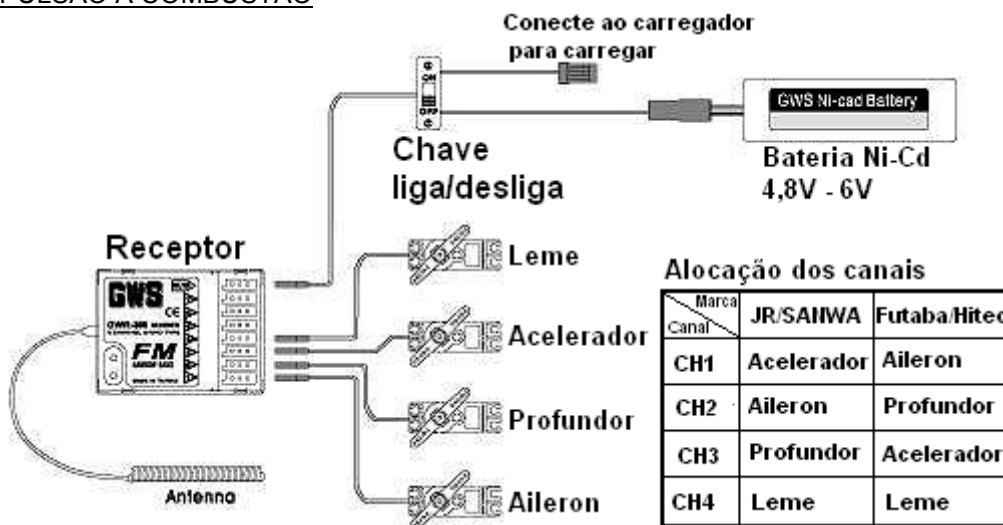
PULSÃO A COMBUSTÃO

Conecte ao carregador para carregar

ON
OFF

GWS Ni-cad Battery

Chave liga/desliga

Bateria Ni-Cd 4,8V - 6V

Receptor

GWS
CE
GWR-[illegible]
FM

Leme

Acelerador

Profundor

Aileron

Antenna

Alocação dos canais

| Marca / Canal | JR/SANWA | Futaba/Hitec |
|---|---|---|
| CH1 | Acelerador | Aileron |
| CH2 | Aileron | Profundor |
| CH3 | Profundor | Acelerador |
| CH4 | Leme | Leme |